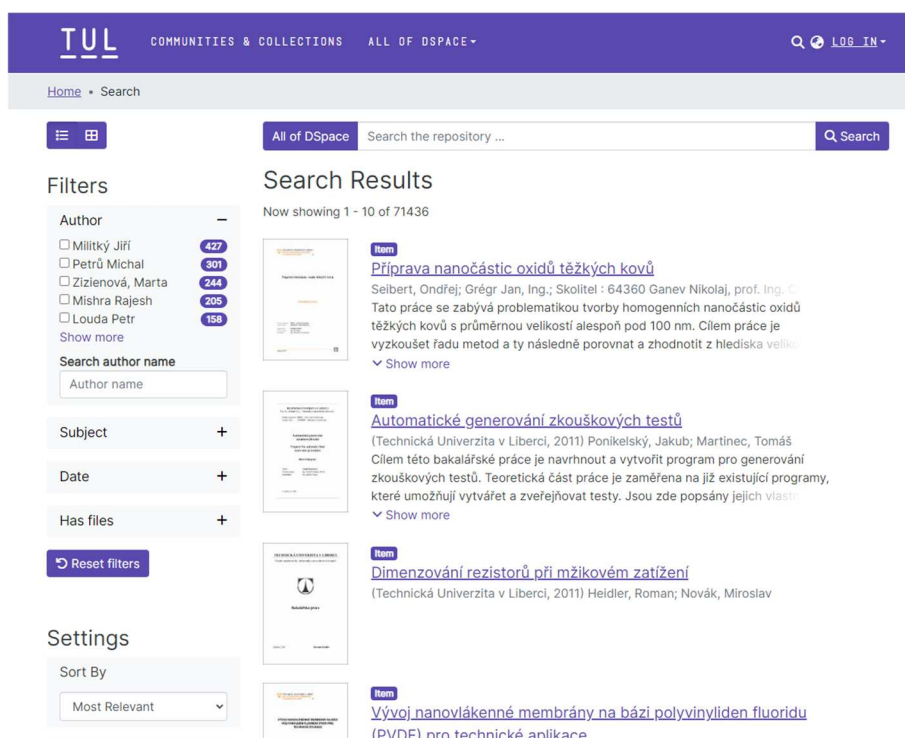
TUL COMMUNITIES & COLLECTIONS ALL OF DSPACE LOG IN

Home • Search

All of DSpace Search the repository ... Search

Filters

Author –
Militký Jiří 427
Petrů Michal 301
Zizienová, Marta 244
Mishra Rajesh 205
Louda Petr 158
Show more
Search author name
Author name

Subject +

Date +

Has files +

Reset filters

Settings

Sort By
Most Relevant

Search Results

Now showing 1 - 10 of 71436

Item
Příprava nanočástic oxidů těžkých kovů
Seibert, Ondřej; Grégr Jan, Ing.; Skolitel : 64360 Ganev Nikolaj, prof. Ing. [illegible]
Tato práce se zabývá problematikou tvorby homogenních nanočástic oxidů těžkých kovů s průměrnou velikostí alespoň pod 100 nm. Cílem práce je vyzkoušet řadu metod a ty následně porovnat a zhodnotit z hlediska velik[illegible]
Show more

Item
Automatické generování zkouškových testů
(Technická Univerzita v Liberci, 2011) Ponikelský, Jakub; Martinec, Tomáš
Cílem této bakalářské práce je navrhnout a vytvořit program pro generování zkouškových testů. Teoretická část práce je zaměřena na již existující programy, které umožňují vytvářet a zveřejňovat testy. Jsou zde popsány jejich vlast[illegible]
Show more

Item
Dimenzování rezistorů při mžikovém zatížení
(Technická Univerzita v Liberci, 2011) Heidler, Roman; Novák, Miroslav

Item
Vývoj nanovlákenné membrány na bázi polyvinyliden fluoridu (PVDF) pro technické aplikace